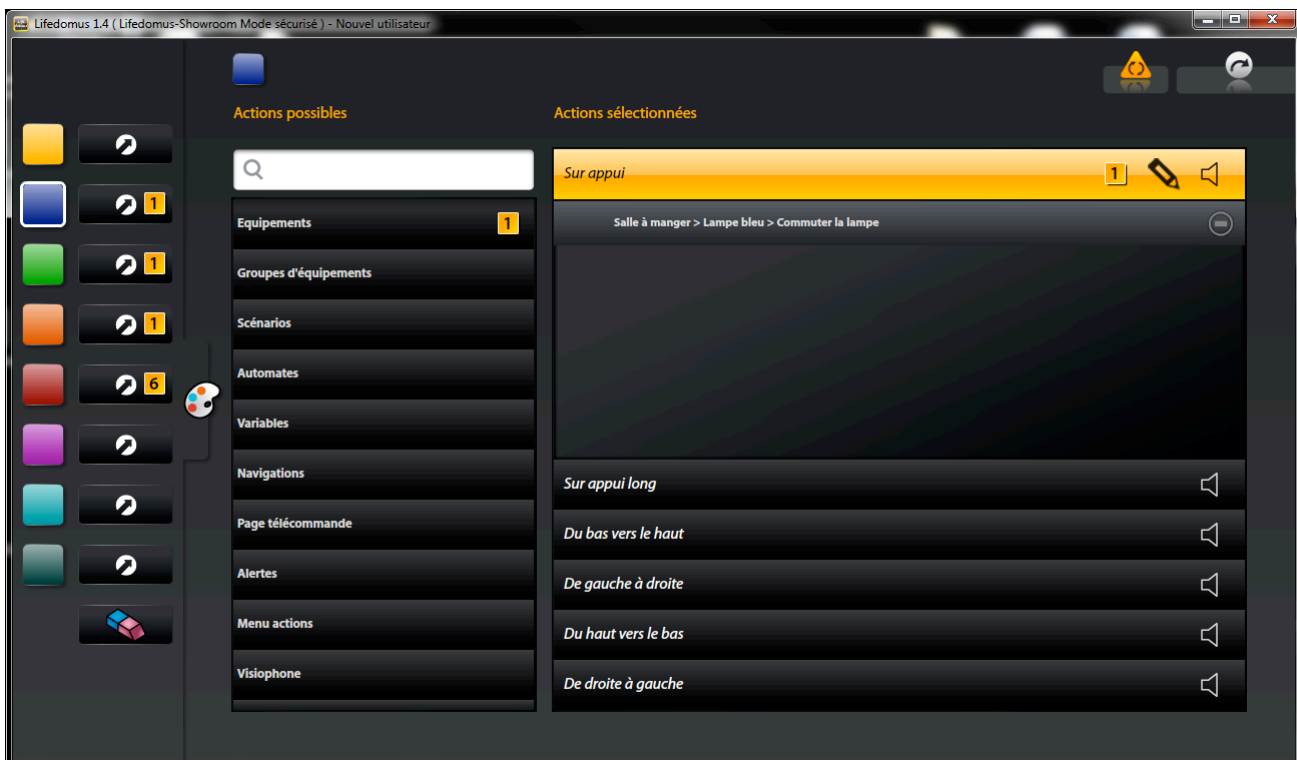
Lifedomus 1.4 ( Lifedomus-Showroom Mode sécurisé ) - Nouvel utilisateur

Actions possibles

Actions sélectionnées

1

1

1

6

Equipements 1

Groupes d'équipements

Scénarios

Automates

Variables

Navigations

Page télécommande

Alertes

Menu actions

Visiophone

Sur appui 1

Salle à manger > Lampe bleu > Commuter la lampe

Sur appui long

Du bas vers le haut

De gauche à droite

Du haut vers le bas

De droite à gauche